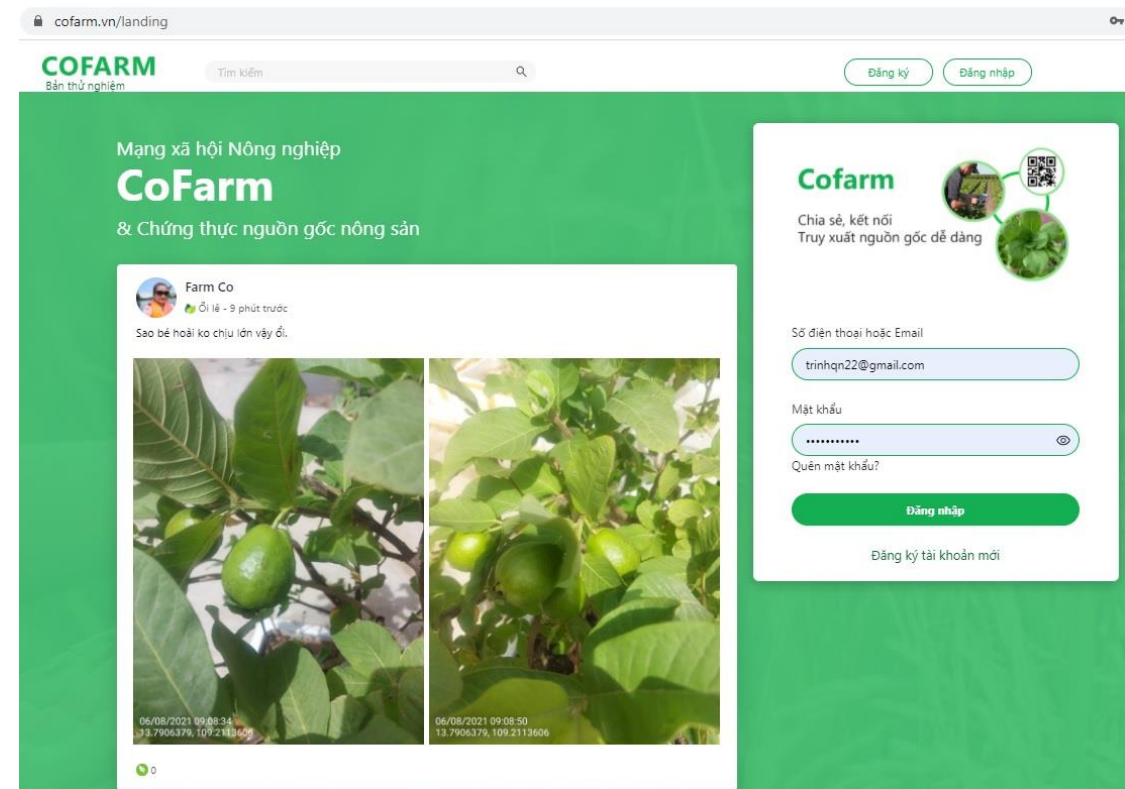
cofarm.vn/landing

COFARM
Bản thử nghiệm

Tìm kiếm

Đăng ký
Đăng nhập

Mạng xã hội Nông nghiệp
CoFarm
& Chứng thực nguồn gốc nông sản

Farm Co
Ổi lê - 9 phút trước
Sao bé hoài ko chịu lớn vậy ổi.

06/08/2021 09:08:34
13.7906379, 109.2113606

06/08/2021 09:08:50
13.7906379, 109.2113606

0

Cofarm
Chia sẻ, kết nối
Truy xuất nguồn gốc dễ dàng

Số điện thoại hoặc Email
trinhqn22@gmail.com
Mật khẩu
••••••••••••
Quên mật khẩu?
Đăng nhập
Đăng ký tài khoản mới